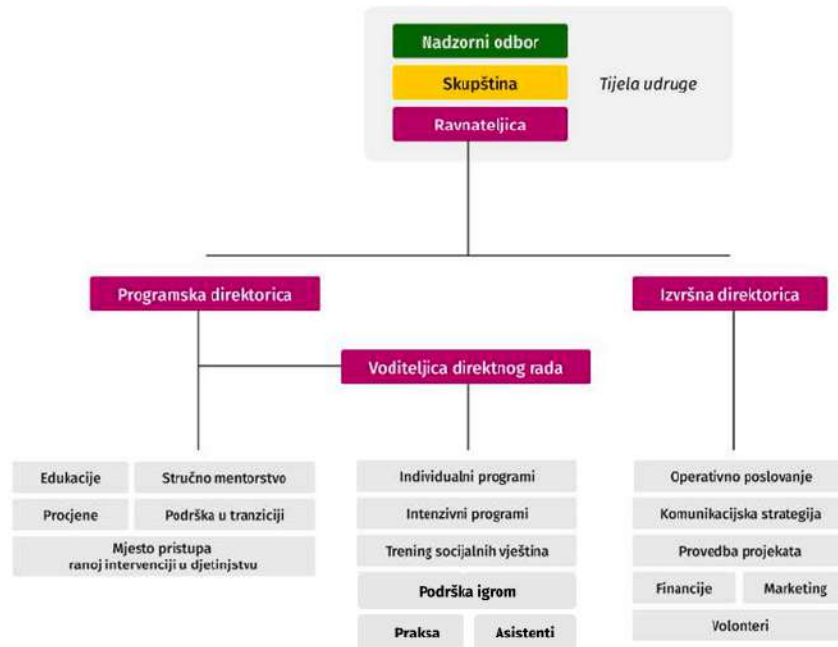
Nadzorni odbor

Skupština

Ravnateljica

Tijela udruge

Programska direktorica

Izvršna direktorica

Voditeljica direktnog rada

Edukacije

Stručno mentorstvo

Procjene

Podrška u tranziciji

Mjesto pristupa ranoj intervenciji u djetinjstvu

Individualni programi

Intenzivni programi

Trening socijalnih vještina

Podrška igrom

Praksa

Asistenti

Operativno poslovanje

Komunikacijska strategija

Provedba projekata

Financije

Marketing

Volonteri